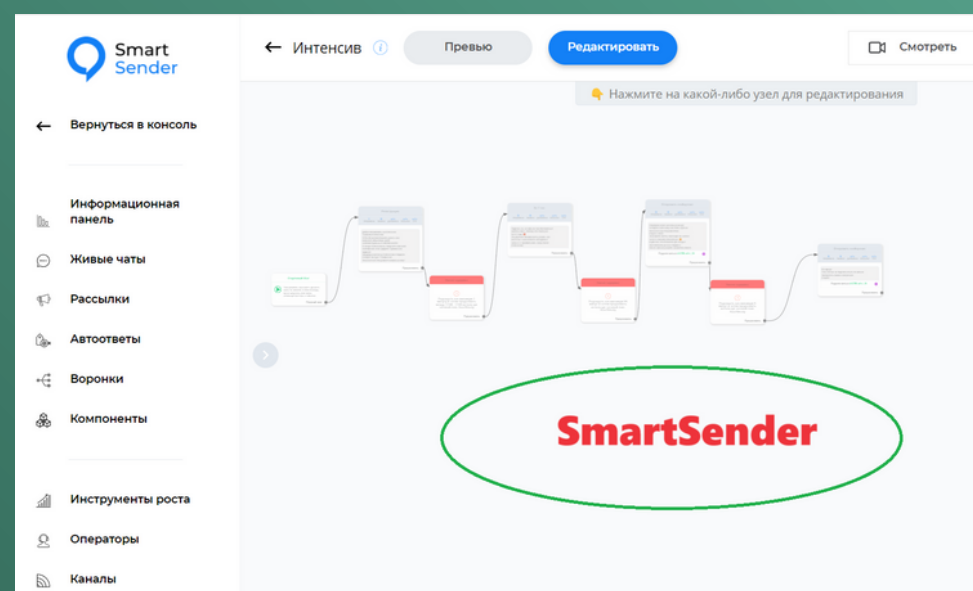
Smart Sender

Вернуться в консоль

Информационная панель

Живые чаты

Рассылки

Автоответы

Воронки

Компоненты

Инструменты роста

Операторы

Каналы

Интенсив

Превью

Редактировать

Смотреть

Нажмите на какой-либо узел для редактирования

SmartSender